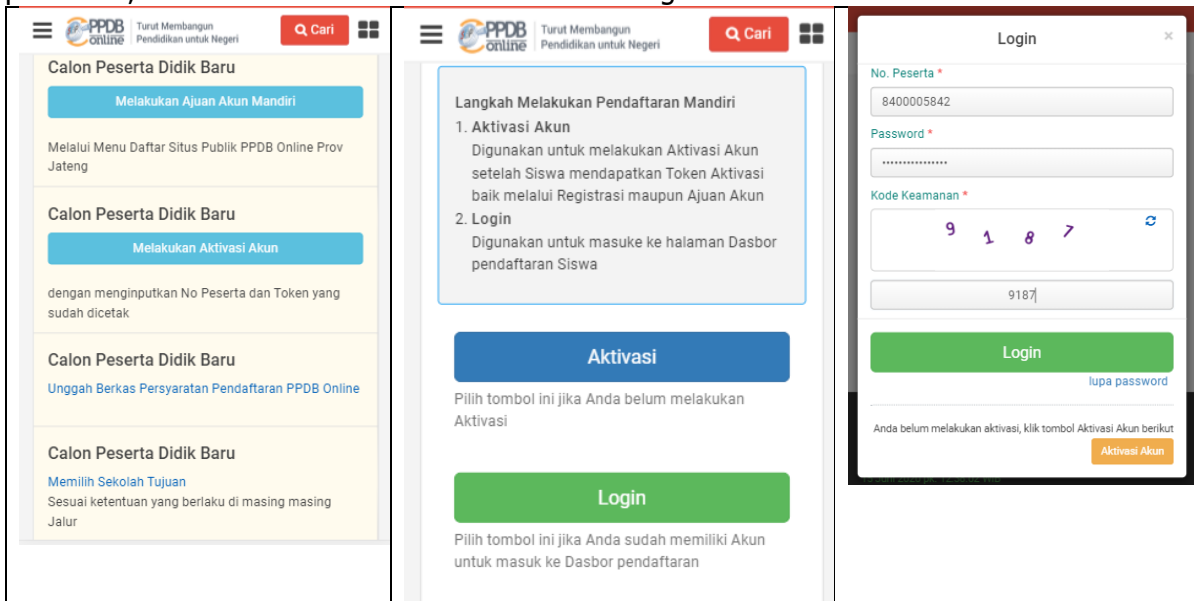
PPDB online | Turut Membangun Pendidikan untuk Negeri
Cari

Calon Peserta Didik Baru
Melakukan Ajuan Akun Mandiri
Melalui Menu Daftar Situs Publik PPDB Online Prov Jateng

Calon Peserta Didik Baru
Melakukan Aktivasi Akun
dengan menginputkan No Peserta dan Token yang sudah dicetak

Calon Peserta Didik Baru
Unggah Berkas Persyaratan Pendaftaran PPDB Online

Calon Peserta Didik Baru
Memilih Sekolah Tujuan
Sesuai ketentuan yang berlaku di masing masing Jalur

PPDB online | Turut Membangun Pendidikan untuk Negeri
Cari

Langkah Melakukan Pendaftaran Mandiri
1. Aktivasi Akun
Digunakan untuk melakukan Aktivasi Akun setelah Siswa mendapatkan Token Aktivasi baik melalui Registrasi maupun Ajuan Akun
2. Login
Digunakan untuk masuke ke halaman Dasbor pendaftaran Siswa

Aktivasi
Pilih tombol ini jika Anda belum melakukan Aktivasi

Login
Pilih tombol ini jika Anda sudah memiliki Akun untuk masuk ke Dasbor pendaftaran

Login
×
No. Peserta *
8400005842
Password *
••••••••••••••••
Kode Keamanan *
9 1 8 7
9187
Login
lupa password
Anda belum melakukan aktivasi, klik tombol Aktivasi Akun berikut
Aktivasi Akun